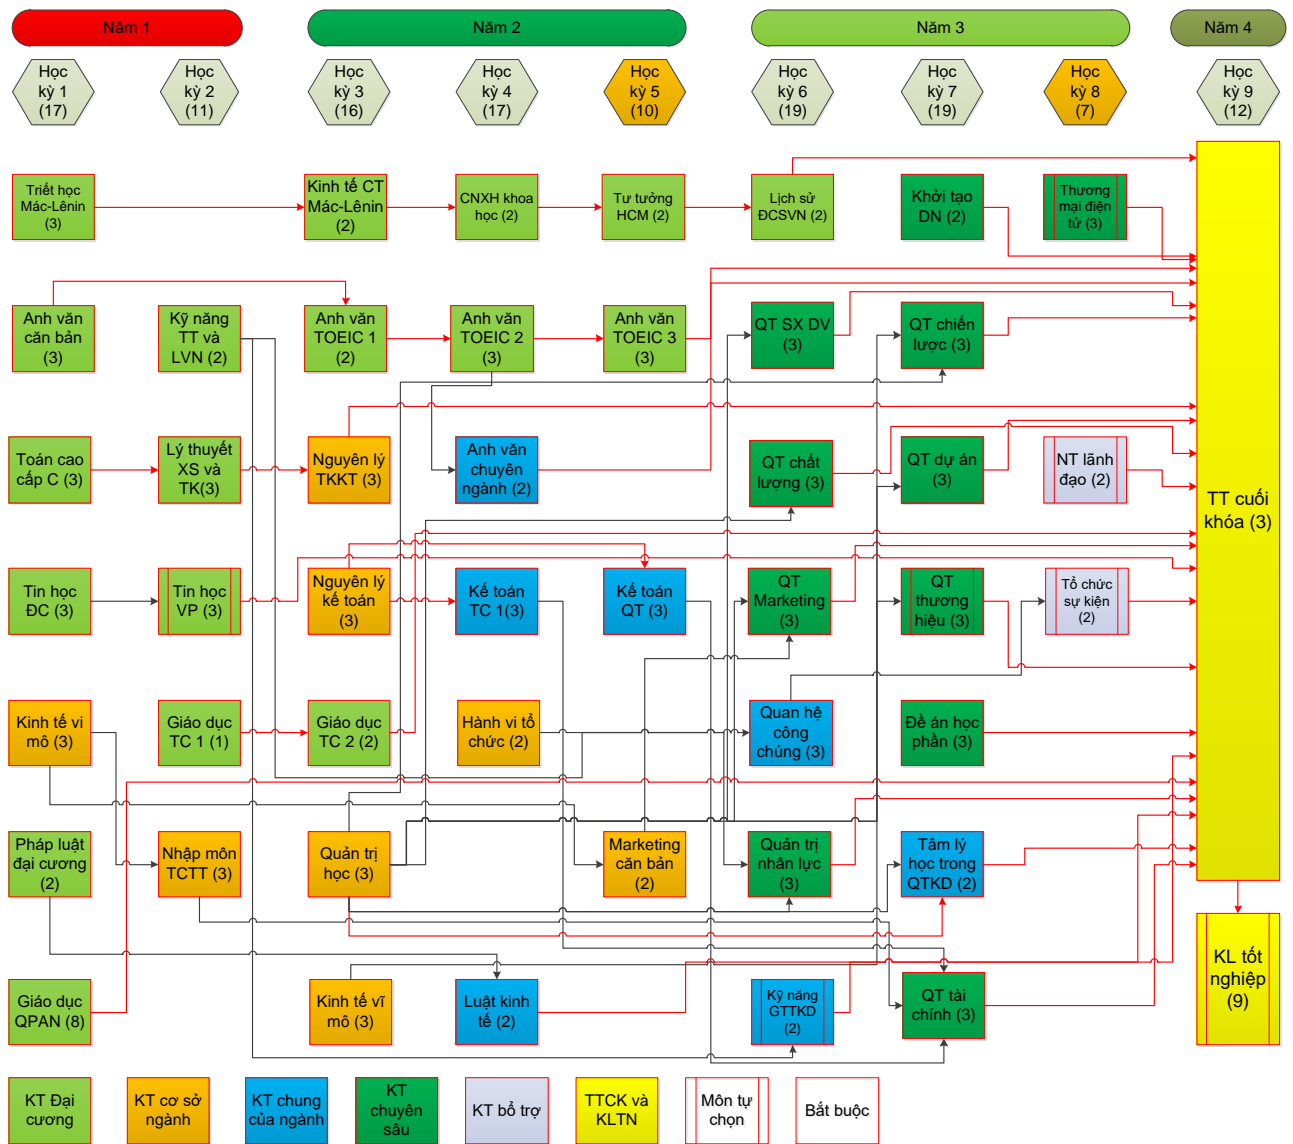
Năm 1

Năm 2

Năm 3

Năm 4

Học kỳ 1 (17)

Học kỳ 2 (11)

Học kỳ 3 (16)

Học kỳ 4 (17)

Học kỳ 5 (10)

Học kỳ 6 (19)

Học kỳ 7 (19)

Học kỳ 8 (7)

Học kỳ 9 (12)

Triết học Mác-Lênin (3)

Kinh tế CT Mác-Lênin (2)

CNXH khoa học (2)

Tư tưởng HCM (2)

Lịch sử ĐCSVN (2)

Khởi tạo DN (2)

Thương mại điện tử (3)

Anh văn căn bản (3)

Kỹ năng TT và LVN (2)

Anh văn TOEIC 1 (2)

Anh văn TOEIC 2 (3)

Anh văn TOEIC 3 (3)

QT SX DV (3)

QT chiến lược (3)

Toán cao cấp C (3)

Lý thuyết XS và TK(3)

Nguyên lý TKKT (3)

Anh văn chuyên ngành (2)

QT chất lượng (3)

QT dự án (3)

NT lãnh đạo (2)

TT cuối khóa (3)

Tin học ĐC (3)

Tin học VP (3)

Nguyên lý kế toán (3)

Kế toán TC 1(3)

Kế toán QT (3)

QT Marketing (3)

QT thương hiệu (3)

Tổ chức sự kiện (2)

Kinh tế vi mô (3)

Giáo dục TC 1 (1)

Giáo dục TC 2 (2)

Hành vi tổ chức (2)

Quan hệ công chúng (3)

Đề án học phần (3)

Pháp luật đại cương (2)

Nhập môn TCTT (3)

Quản trị học (3)

Marketing căn bản (2)

Quản trị nhân lực (3)

Tâm lý học trong QTKD (2)

KL tốt nghiệp (9)

Giáo dục QPAN (8)

Kinh tế vĩ mô (3)

Luật kinh tế (2)

Kỹ năng GTTKD (2)

QT tài chính (3)

KT Đại cương

KT cơ sở ngành

KT chung của ngành

KT chuyên sâu

KT bổ trợ

TTCK và KLTN

Môn tự chọn

Bắt buộc